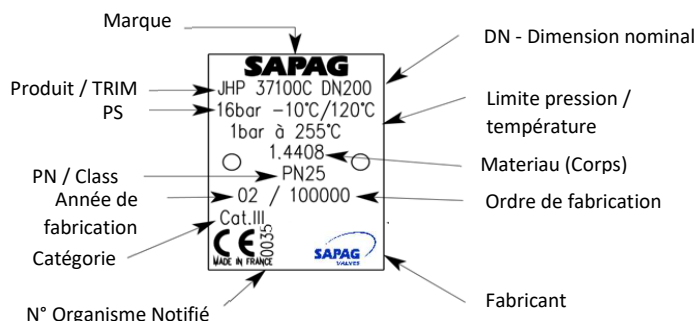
Marque

DN - Dimension nominal

SAPAG

Produit / TRIM

JHP 37100C DN200

PS

16bar −10°C/120°C

1bar à 255°C

Limite pression / température

1.4408

Materiau (Corps)

PN / Class

PN25

Année de fabrication

02 / 100000

Ordre de fabrication

Cat.III

Catégorie

CE 0035

MADE IN FRANCE

SAPAG VALVES

N° Organisme Notifié

Fabricant